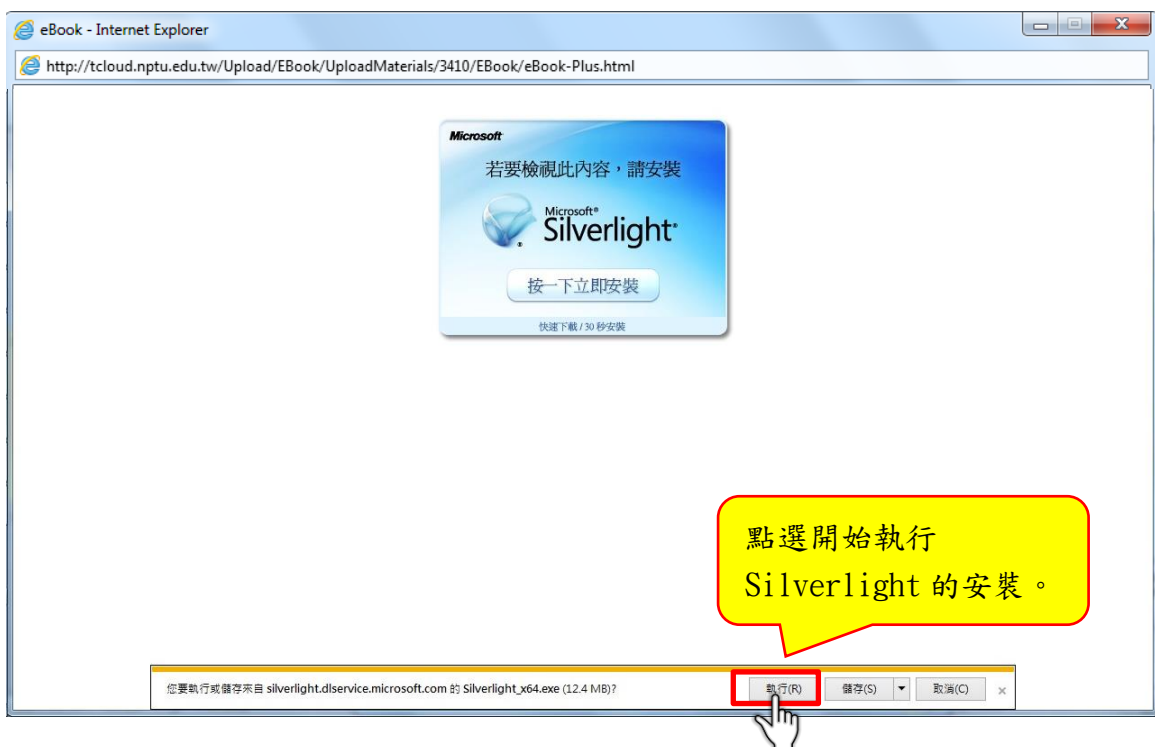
eBook - Internet Explorer

http://tcloud.nptu.edu.tw/Upload/EBook/UploadMaterials/3410/EBook/eBook-Plus.html

Microsoft

若要檢視此內容，請安裝

Microsoft® Silverlight®

按一下立即安裝

快速下載 / 30 秒安裝

點選開始執行 Silverlight 的安裝。

您要執行或儲存來自 silverlight.dlservice.microsoft.com 的 Silverlight_x64.exe (12.4 MB)?

執行(R)

儲存(S)

取消(C)

×